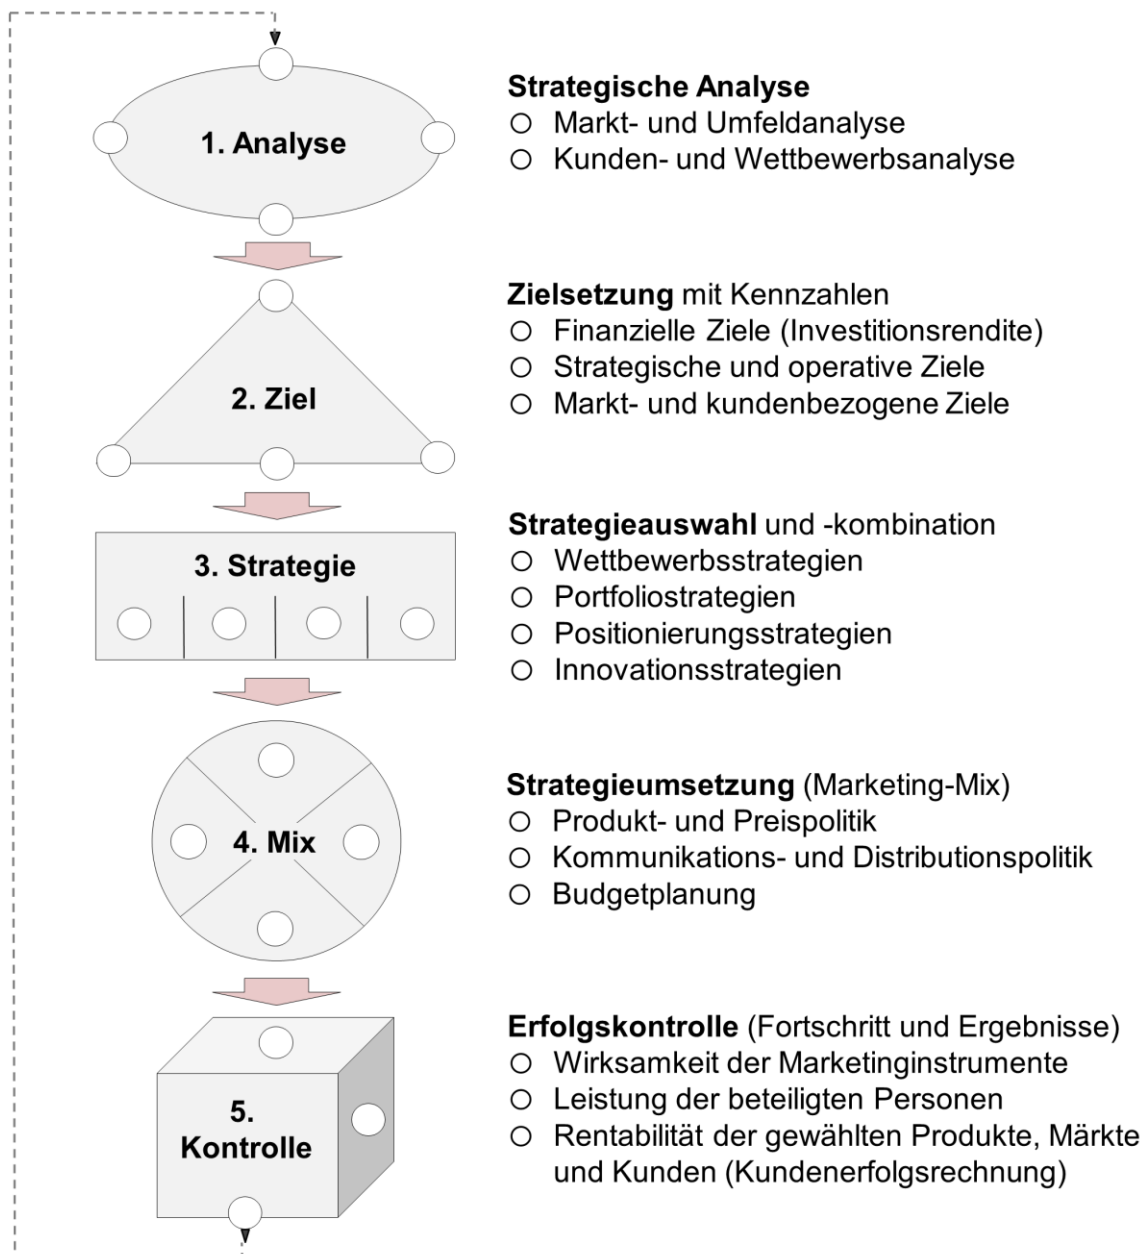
1. Analyse

Strategische Analyse
○ Markt- und Umfeldanalyse
○ Kunden- und Wettbewerbsanalyse

2. Ziel

Zielsetzung mit Kennzahlen
○ Finanzielle Ziele (Investitionsrendite)
○ Strategische und operative Ziele
○ Markt- und kundenbezogene Ziele

3. Strategie

Strategieauswahl und -kombination
○ Wettbewerbsstrategien
○ Portfoliostrategien
○ Positionierungsstrategien
○ Innovationsstrategien

4. Mix

Strategieumsetzung (Marketing-Mix)
○ Produkt- und Preispolitik
○ Kommunikations- und Distributionspolitik
○ Budgetplanung

5. Kontrolle

Erfolgskontrolle (Fortschritt und Ergebnisse)
○ Wirksamkeit der Marketinginstrumente
○ Leistung der beteiligten Personen
○ Rentabilität der gewählten Produkte, Märkte und Kunden (Kundenerfolgsrechnung)